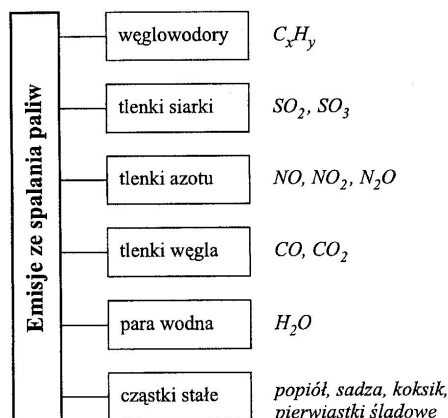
Emisje ze spalania paliw

węglowodory $C_xH_y$

tlenki siarki $SO_2$, $SO_3$

tlenki azotu $NO$, $NO_2$, $N_2O$

tlenki węgla $CO$, $CO_2$

para wodna $H_2O$

cząstki stałe popiół, sadza, koksik, pierwiastki śladowe